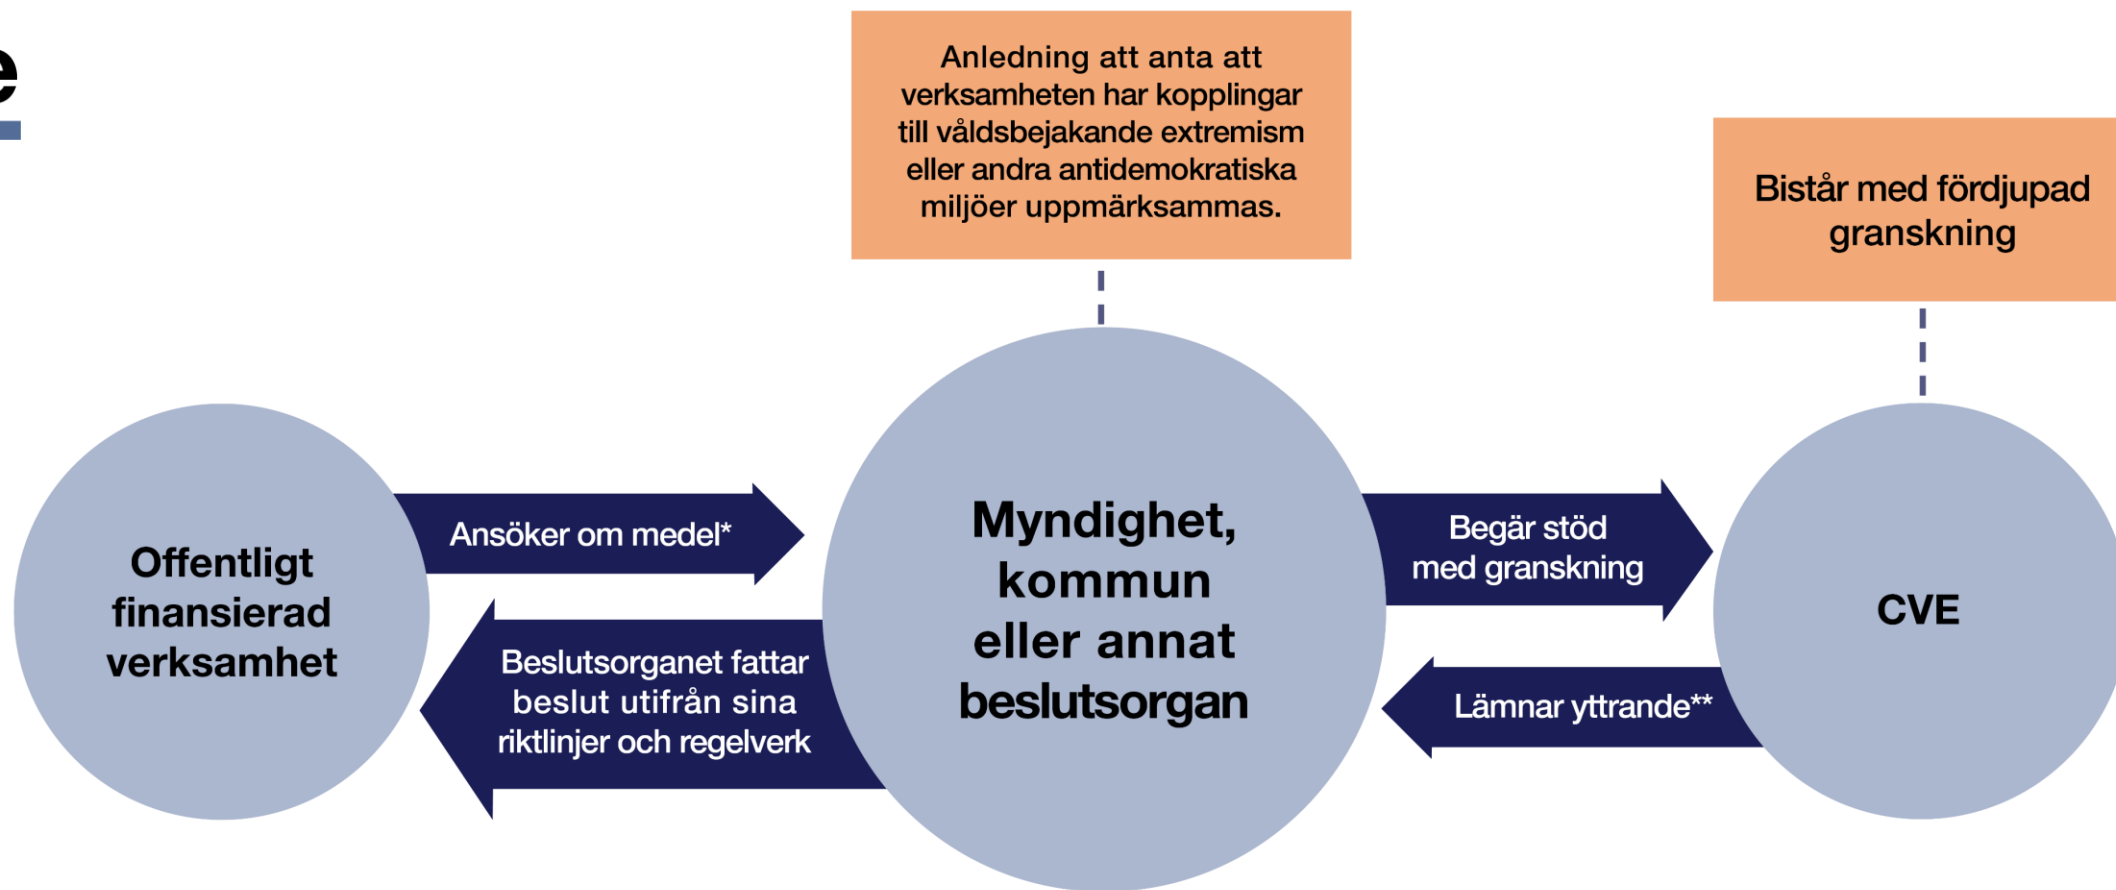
e

Anledning att anta att verksamheten har kopplingar till våldsbejakande extremism eller andra antidemokratiska miljöer uppmärksammas.

Bistår med fördjupad granskning

Offentligt finansierad verksamhet

Ansöker om medel*

Beslutsorganet fattar beslut utifrån sina riktlinjer och regelverk

Myndighet, kommun eller annat beslutsorgan

Begär stöd med granskning

Lämnar yttrande**

CVE